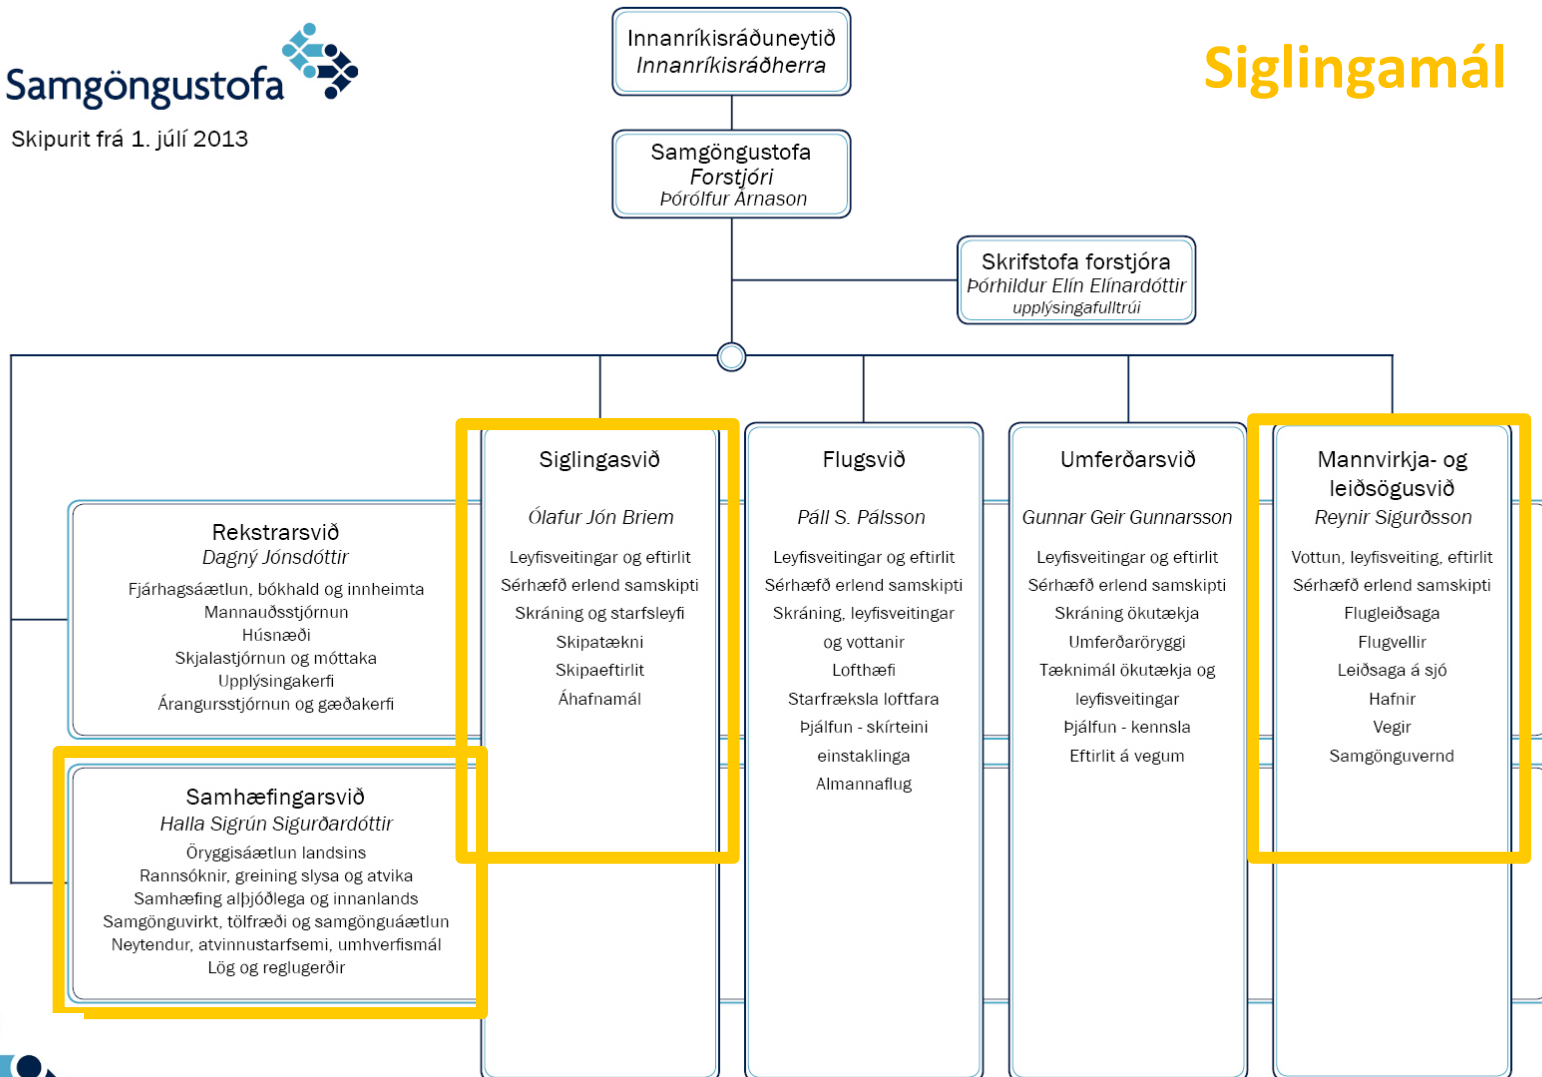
Samgöngustofa

Skipurit frá 1. júlí 2013

Siglingamál

Innanríkisráðuneytið
Innanríkisráðherra

Samgöngustofa
Forstjóri
Þórólfur Árnason

Skrifstofa forstjóra
Þórhildur Elín Elínardóttir
upplýsingafulltrúi

Rekstrarsvið
Dagný Jónsdóttir
Fjárhagsáætlun, bókhald og innheimta
Mannauðsstjórnun
Húsnæði
Skjalastjórnun og móttaka
Upplýsingakerfi
Árangursstjórnun og gæðakerfi

Samhæfingarsvið
Halla Sigrún Sigurðardóttir
Öryggisáætlun landsins
Rannsóknir, greining slysa og atvika
Samhæfing alþjóðlega og innanlands
Samgönguvirkt, tölfræði og samgönguáætlun
Neytendur, atvinnustarfsemi, umhverfismál
Lög og reglugerðir

Siglingasvið
Ólafur Jón Briem
Leyfisveitingar og eftirlit
Sérhæfð erlend samskipti
Skráning og starfsleyfi
Skipatækni
Skipaeftirlit
Áhafnamál

Flugsvið
Páll S. Pálsson
Leyfisveitingar og eftirlit
Sérhæfð erlend samskipti
Skráning, leyfisveitingar og vottanir
Lofthæfi
Starfræksla loftfara
Þjálfun - skírteini einstaklinga
Almannaflug

Umferðarsvið
Gunnar Geir Gunnarsson
Leyfisveitingar og eftirlit
Sérhæfð erlend samskipti
Skráning ökutækja
Umferðaröryggi
Tæknimál ökutækja og leyfisveitingar
Þjálfun - kennsla
Eftirlit á vegum

Mannvirkja- og leiðsögusvið
Reynir Sigurðsson
Vottun, leyfisveiting, eftirlit
Sérhæfð erlend samskipti
Flugleiðsaga
Flugvellir
Leiðsaga á sjó
Hafnir
Vegir
Samgönguvernd